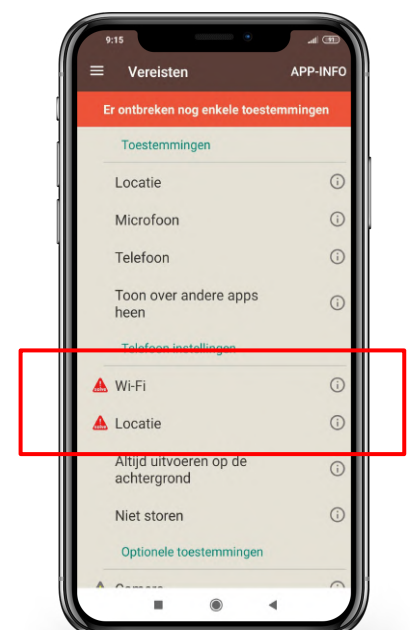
9:15

Vereisten

APP-INFO

Er ontbreken nog enkele toestemmingen

Toestemmingen

Locatie

Microfoon

Telefoon

Toon over andere apps heen

Telefoon instellingen

Wi-Fi

Locatie

Altijd uitvoeren op de achtergrond

Niet storen

Optionele toestemmingen

Camera